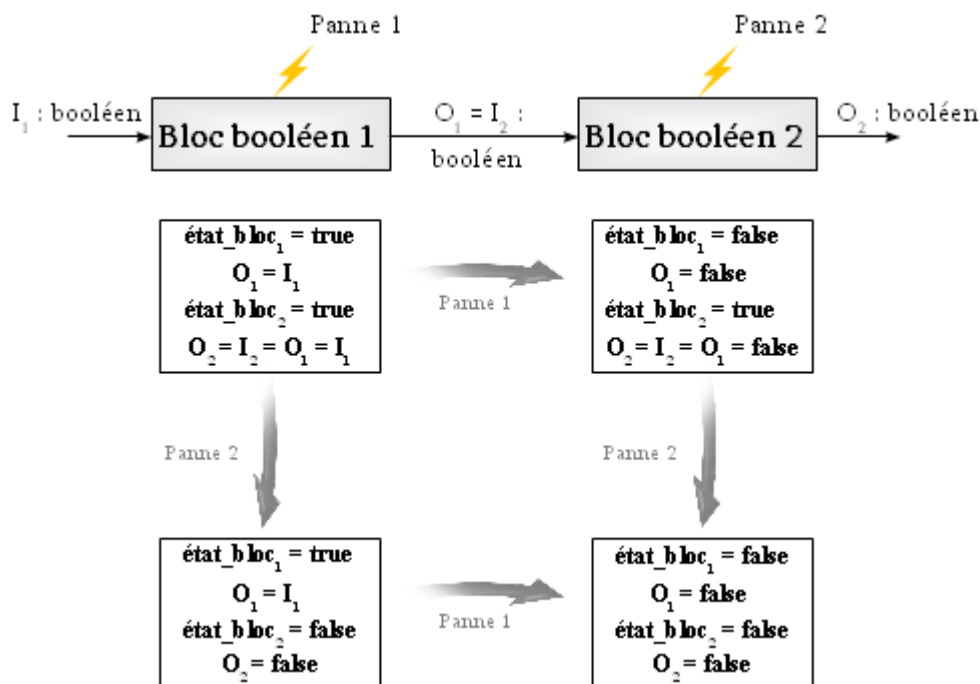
Panne 1

Panne 2

$I_1$ : booléen

Bloc booléen 1

$O_1 = I_2$ : booléen

Bloc booléen 2

$O_2$ : booléen

état_bloc$_1$ = true
$O_1 = I_1$
état_bloc$_2$ = true
$O_2 = I_2 = O_1 = I_1$

Panne 1

état_bloc$_1$ = false
$O_1$ = false
état_bloc$_2$ = true
$O_2 = I_2 = O_1$ = false

Panne 2

Panne 2

état_bloc$_1$ = true
$O_1 = I_1$
état_bloc$_2$ = false
$O_2$ = false

Panne 1

état_bloc$_1$ = false
$O_1$ = false
état_bloc$_2$ = false
$O_2$ = false